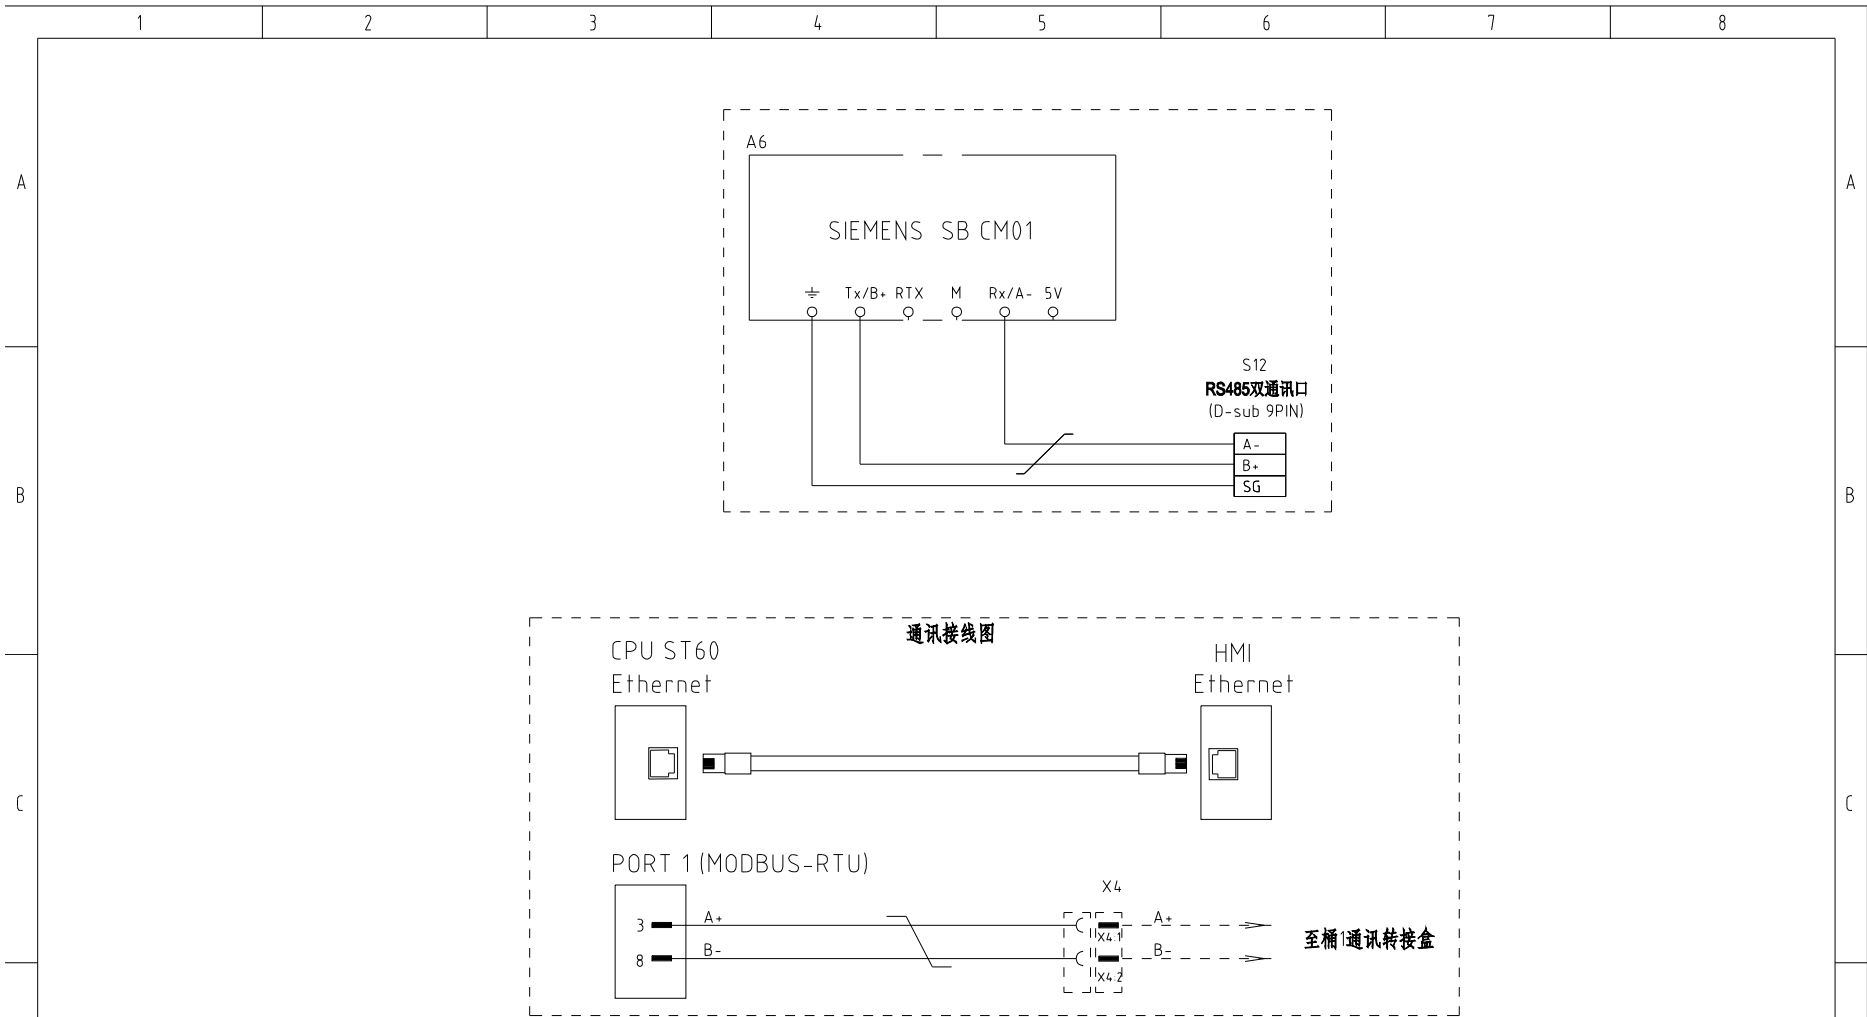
1 2 3 4 5 6 7 8

A

B

C

A6

SIEMENS SB CM01

Tx/B+ RTX M Rx/A- 5V

S12
RS485双通讯口
(D-sub 9PIN)

| A- |
|---|
| B+ |
| SG |

通讯接线图

CPU ST60
Ethernet

HMI
Ethernet

PORT 1 (MODBUS-RTU)

3 A+
8 B-

X4
X4.1
X4.2

A+
B-

至桶1通讯转接盒

A

B

C